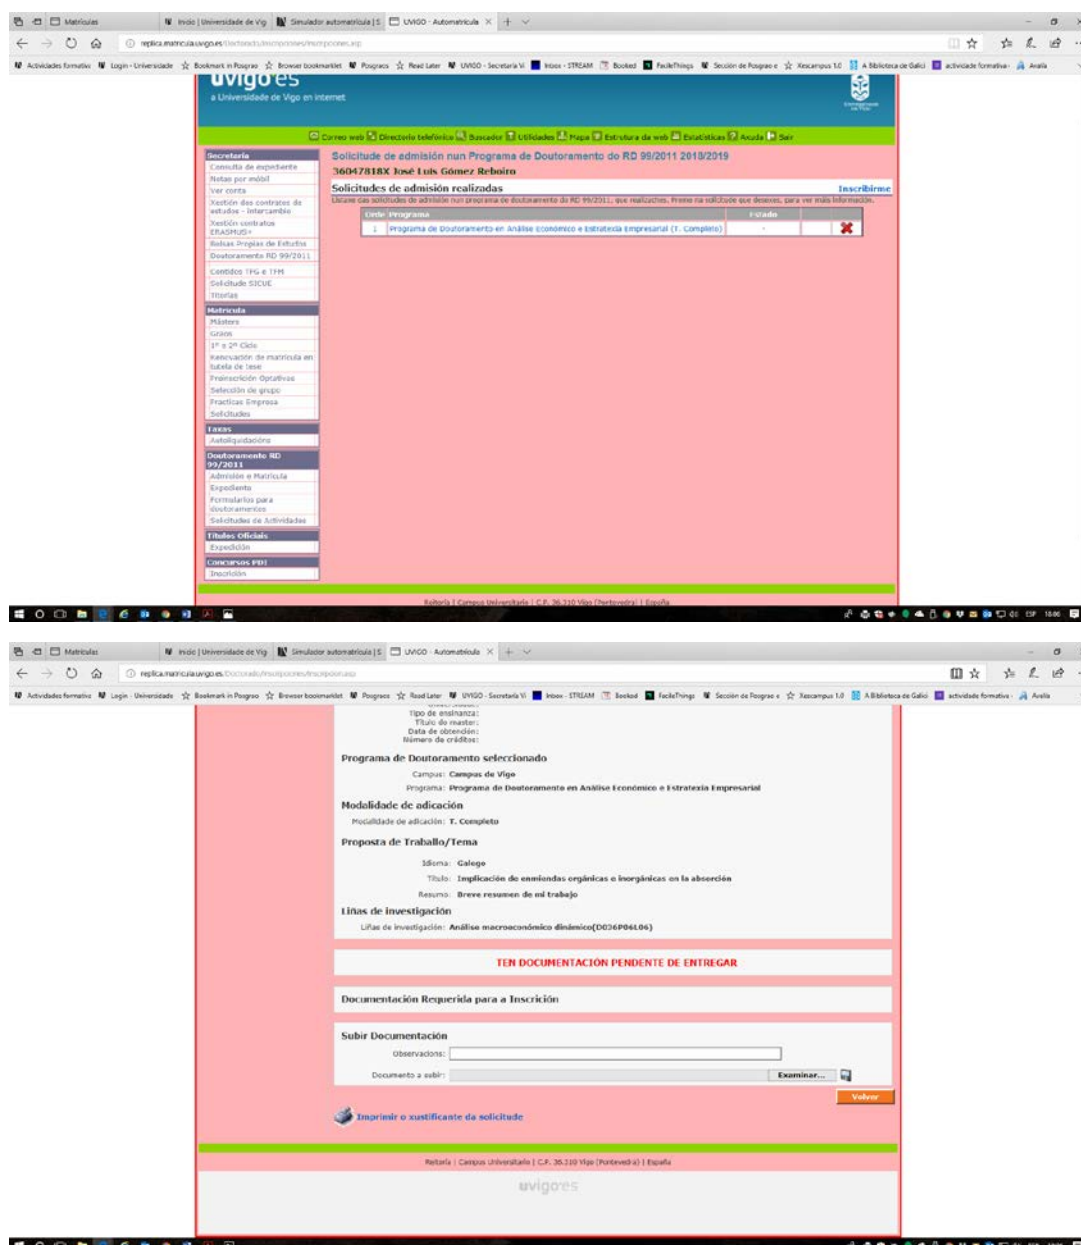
Matrículas | Inicio | Universidade de Vig | Simulador automatrícula | S | UVIGO - Automatrícula

replica.matricula.uvigo.es/Doutorado/inscripciones/inscripcion.asp

Actividades formativ | Login - Universidade | Bookmark in Posgrao | Browser bookmarklet | Posgraos | Read Later | UVIGO - Secretaría Vi | Inbox - STREAM | Booked | FacileThings | Sección de Posgrao e | Xescampus 1.0 | A Biblioteca de Galici | actividade formativa | Avalia

uvigo.es
a Universidade de Vigo en internet

Correo web | Directorio telefónico | Buscador | Utilidades | Mapa | Estrutura da web | Estatísticas | Axuda | Saír

Secretaría
Consulta de expediente
Notas por móbil
Ver conta
Xestión dos contratos de estudos - intercambio
Xestión contratos ERASMUS+
Bolsas Propias de Estudo
Doutoramento RD 99/2011
Contidos TFG e TFM
Solicitude SICUE
Titorías
Matrícula
Másters
Graos
1º e 2º Ciclo
Renovación de matrícula en tutela de tese
Preinscrición Optativas
Selección de grupo
Prácticas Empresa
Solicitudes
Taxas
Autoliquidacións
Doutoramento RD 99/2011
Admisión e Matrícula
Expediente
Formularios para doutoramentos
Solicitudes de Actividades
Títulos Oficiais
Expedición
Concursos PDI
Inscrición

Solicitude de admisión nun Programa de Doutoramento do RD 99/2011 2018/2019
36047818X José Luis Gómez Reboiro
Solicitudes de admisión realizadas
Inscribirme
Listaxe das solicitudes de admisión nun programa de doutoramento do RD 99/2011, que realizaches. Preme na solicitude que desexes, para ver máis información.

| Orde | Programa | Estado | | |
|---|---|---|---|---|
| 1 | Programa de Doutoramento en Análise Económico e Estratexia Empresarial (T. Completo) | - | | |

Reitoría | Campus Universitario | C.P. 36.310 Vigo (Pontevedra) | España

Tipo de ensinanza:
Título do master:
Data de obtención:
Número de créditos:

Programa de Doutoramento seleccionado
Campus: Campus de Vigo
Programa: Programa de Doutoramento en Análise Económico e Estratexia Empresarial

Modalidade de adicación
Modalidade de adicación: T. Completo

Proposta de Traballo/Tema
Idioma: Galego
Título: Implicación de enmiendas orgánicas o inorgánicas en la absorción
Resumo: Breve resumen de mi trabajo

Liñas de investigación
Liñas de investigación: Análise macroeconómico dinámico(D036P06L06)

TEN DOCUMENTACIÓN PENDENTE DE ENTREGAR

Documentación Requerida para a Inscrición

Subir Documentación
Observacions:
Documento a subir:
Examinar...
Volver

Imprimir o xustificante da solicitude

Reitoría | Campus Universitario | C.P. 36.310 Vigo (Pontevedra) | España
uvigo.es